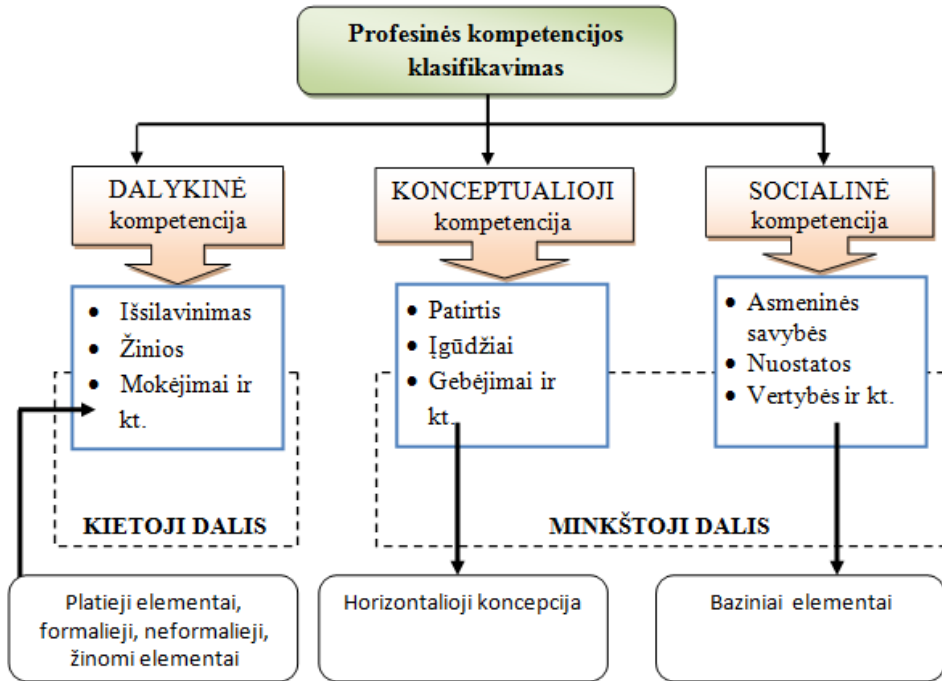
Profesinės kompetencijos klasifikavimas

DALYKINĖ kompetencija

KONCEPTUALIOJI kompetencija

SOCIALINĖ kompetencija

- Išsilavinimas
- Žinios
- Mokėjimai ir kt.

- Patirtis
- Įgūdžiai
- Gebėjimai ir kt.

- Asmeninės savybės
- Nuostatos
- Vertybės ir kt.

KIETOJI DALIS

MINKŠTOJI DALIS

Platieji elementai, formalieji, neformalieji, žinomi elementai

Horizontalioji koncepcija

Baziniai elementai